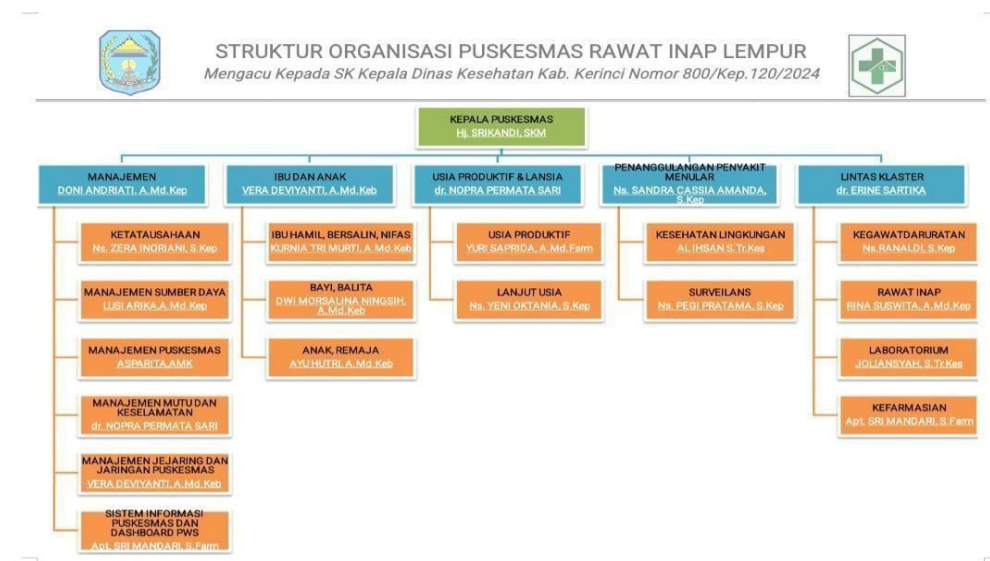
STRUKTUR ORGANISASI PUSKESMAS RAWAT INAP LEMPUR
Mengacu Kepada SK Kepala Dinas Kesehatan Kab. Kerinci Nomor 800/Kep.120/2024

KEPALA PUSKESMAS
Hj. SRIKANDI, SKM

MANAJEMEN
DONI ANDRIATI, A.Md.Kep

KETATAUSAHAAN
Ns. ZERA INORIANI, S.Kep

MANAJEMEN SUMBER DAYA
LUSI ARIKA,A.Md.Kep

MANAJEMEN PUSKESMAS
ASPARITA,AMK

MANAJEMEN MUTU DAN KESELAMATAN
dr. NOPRA PERMATA SARI

MANAJEMEN JEJARING DAN JARINGAN PUSKESMAS
VERA DEVIYANTI, A.Md.Keb

SISTEM INFORMASI PUSKESMAS DAN DASHBOARD PWS
Apt. SRI MANDARI, S.Farm

IBU DAN ANAK
VERA DEVIYANTI, A.Md.Keb

IBU HAMIL, BERSALIN, NIFAS
KURNIA TRI MURTI, A.Md.Keb

BAYI, BALITA
DWI MORSALINA NINGSIH, A.Md.Keb

ANAK, REMAJA
AYU HUTRI, A.Md.Keb

USIA PRODUKTIF & LANSIA
dr. NOPRA PERMATA SARI

USIA PRODUKTIF
YURI SAPRIDA, A.Md.Farm

LANJUT USIA
Ns. YENI OKTANIA, S.Kep

PENANGGULANGAN PENYAKIT MENULAR
Ns. SANDRA CASSIA AMANDA, S.Kep

KESEHATAN LINGKUNGAN
AL IHSAN S.Tr.Kes

SURVEILANS
Ns. PEGI PRATAMA, S.Kep

LINTAS KLASTER
dr. ERINE SARTIKA

KEGAWATDARURATAN
Ns.RANALDI, S.Kep

RAWAT INAP
RINA SUSWITA, A.Md.Kep

LABORATORIUM
JOLIANSYAH, S.Tr.Kes

KEFARMASIAN
Apt. SRI MANDARI, S.Farm